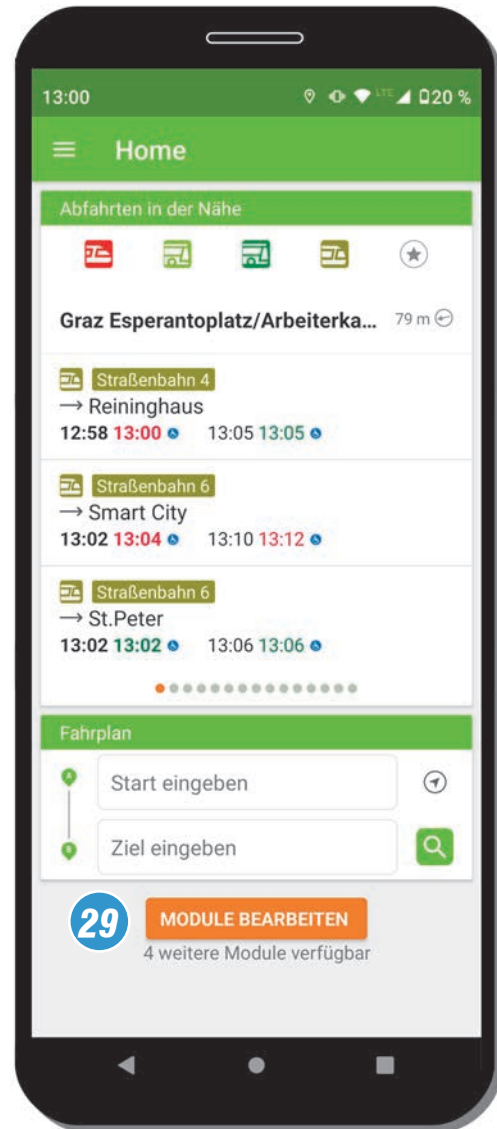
13:00 LTE 20 %

Home

Abfahrten in der Nähe

Graz Esperantoplatz/Arbeiterka... 79 m

Straßenbahn 4
→ Reininghaus
12:58 13:00 13:05 13:05

Straßenbahn 6
→ Smart City
13:02 13:04 13:10 13:12

Straßenbahn 6
→ St.Peter
13:02 13:02 13:06 13:06

Fahrplan

Start eingeben

Ziel eingeben

29

MODULE BEARBEITEN

4 weitere Module verfügbar